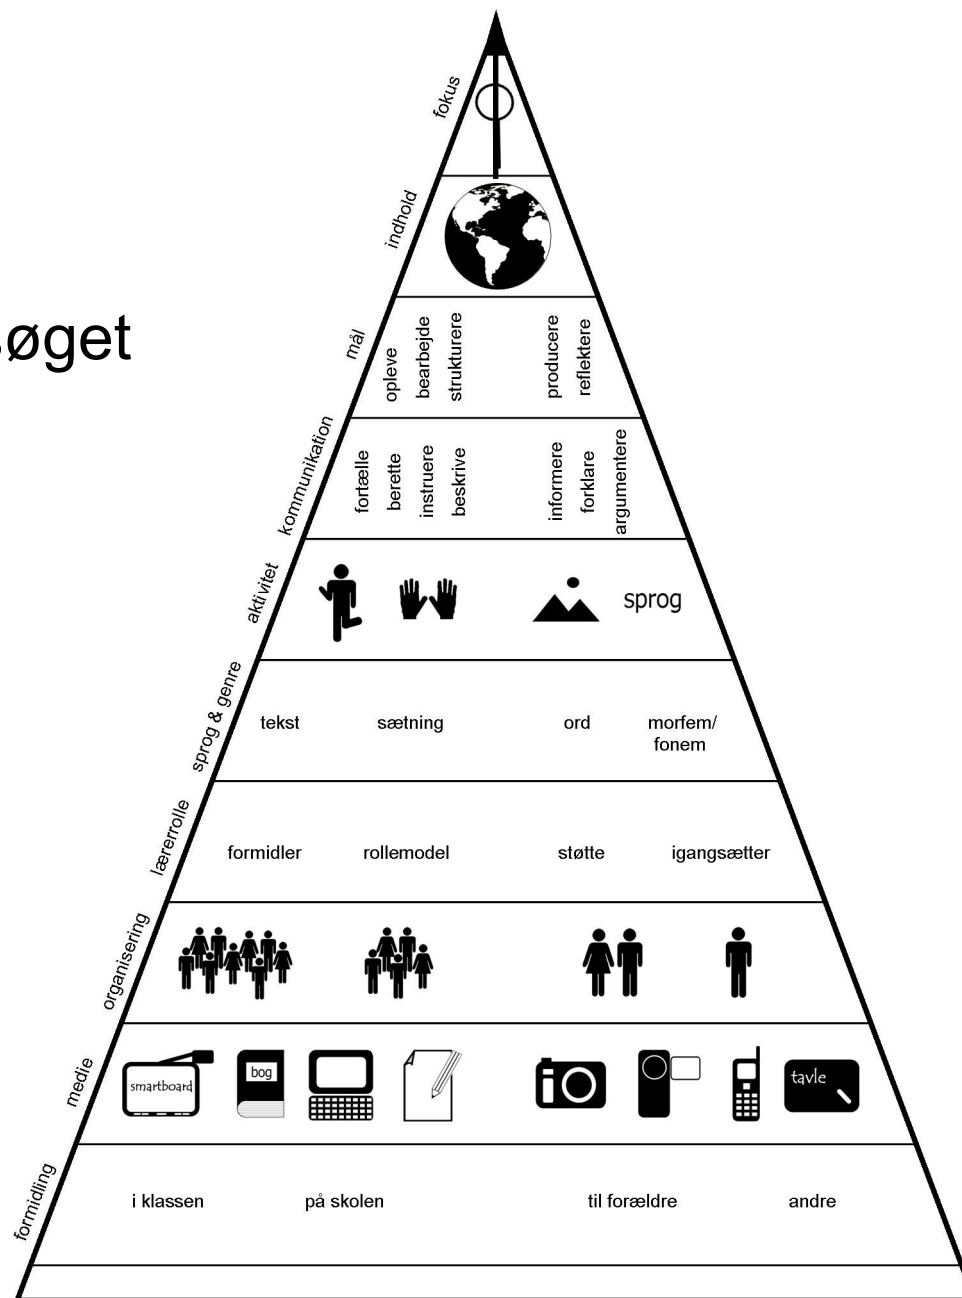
øget

fokus

indhold

mål
opleve
bearbejde
strukturere
producere
reflektere

kommunikation
fortælle
berette
instruere
beskrive
informere
forklare
argumentere

aktivitet
sprog

sprog & genre
tekst
sætning
ord
morfem/ fonem

lærerrolle
formidler
rollemodel
støtte
igangsætter

organisering

medie
smartboard
bog
tavle

formidling
i klassen
på skolen
til forældre
andre